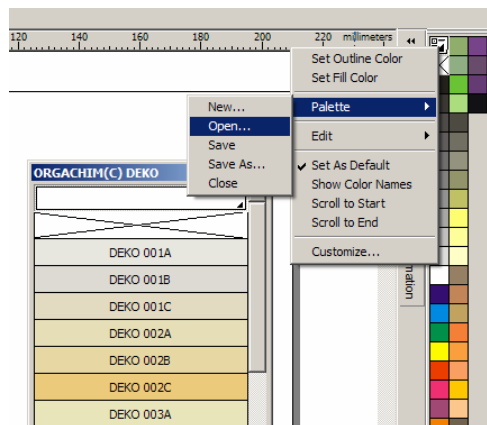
120 140 160 180 200 220 millimeters

Set Outline Color
Set Fill Color
Palette
Edit
Set As Default
Show Color Names
Scroll to Start
Scroll to End
Customize...

New...
Open...
Save
Save As...
Close

ORGACHIM(C) DEKO

DEKO 001A
DEKO 001B
DEKO 001C
DEKO 002A
DEKO 002B
DEKO 002C
DEKO 003A

mation